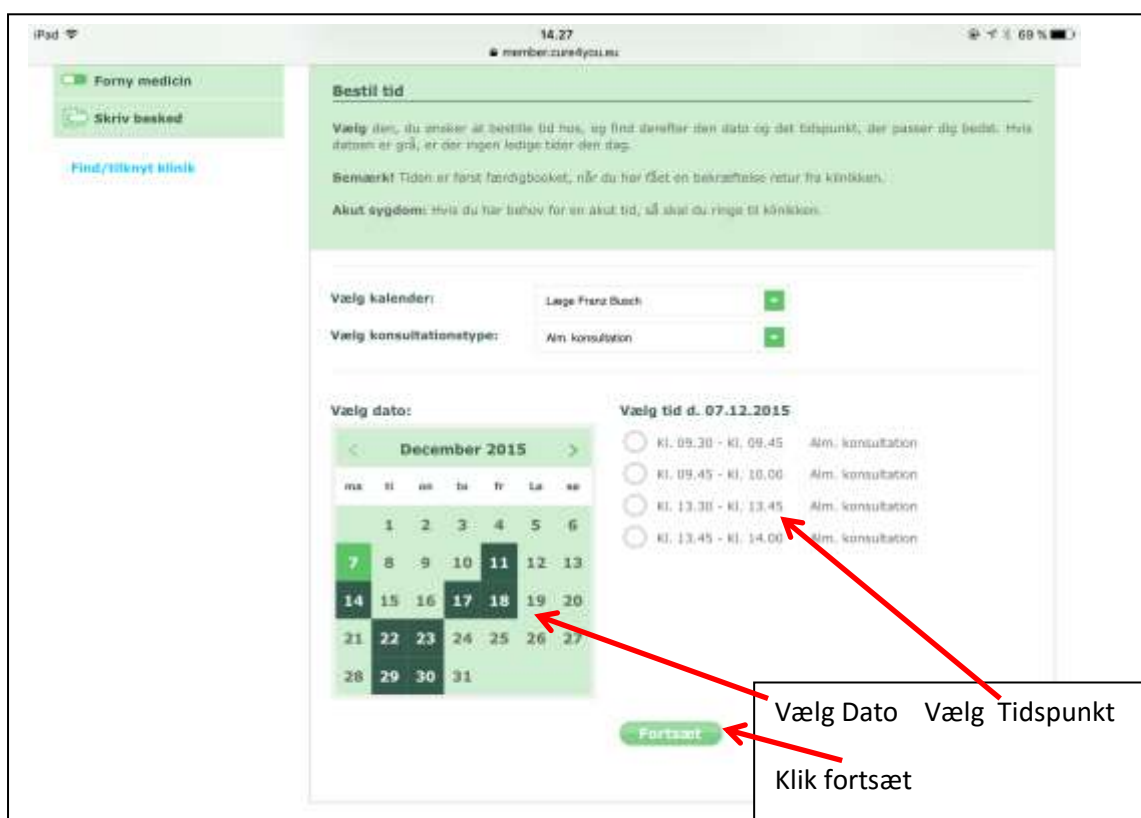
iPad 14.27 69 %
member.cure4you.eu

Forny medicin
Skriv besked
Find/tilknyt klinik

Bestil tid

Vælg den, du ønsker at bestille tid hos, og find derefter den dato og det tidspunkt, der passer dig bedst. Hvis datoen er grå, er der ingen ledige tider den dag.

Bemærk! Tiden er først færdigbooket, når du har fået en bekræftelse retur fra klinikken.

Akut sygdom: Hvis du har behov for en akut tid, så skal du ringe til klinikken.

Vælg kalender: Læge Franz Busch
Vælg konsultationstype: Alm. konsultation

Vælg dato:

December 2015

| ma | ti | on | to | fr | lø | sø |
|---|---|---|---|---|---|---|
| | 1 | 2 | 3 | 4 | 5 | 6 |
| 7 | 8 | 9 | 10 | 11 | 12 | 13 |
| 14 | 15 | 16 | 17 | 18 | 19 | 20 |
| 21 | 22 | 23 | 24 | 25 | 26 | 27 |
| 28 | 29 | 30 | 31 | | | |

Vælg tid d. 07.12.2015
Kl. 09.30 - Kl. 09.45 Alm. konsultation
Kl. 09.45 - Kl. 10.00 Alm. konsultation
Kl. 13.30 - Kl. 13.45 Alm. konsultation
Kl. 13.45 - Kl. 14.00 Alm. konsultation

Fortsæt

Vælg Dato Vælg Tidspunkt

Klik fortsæt